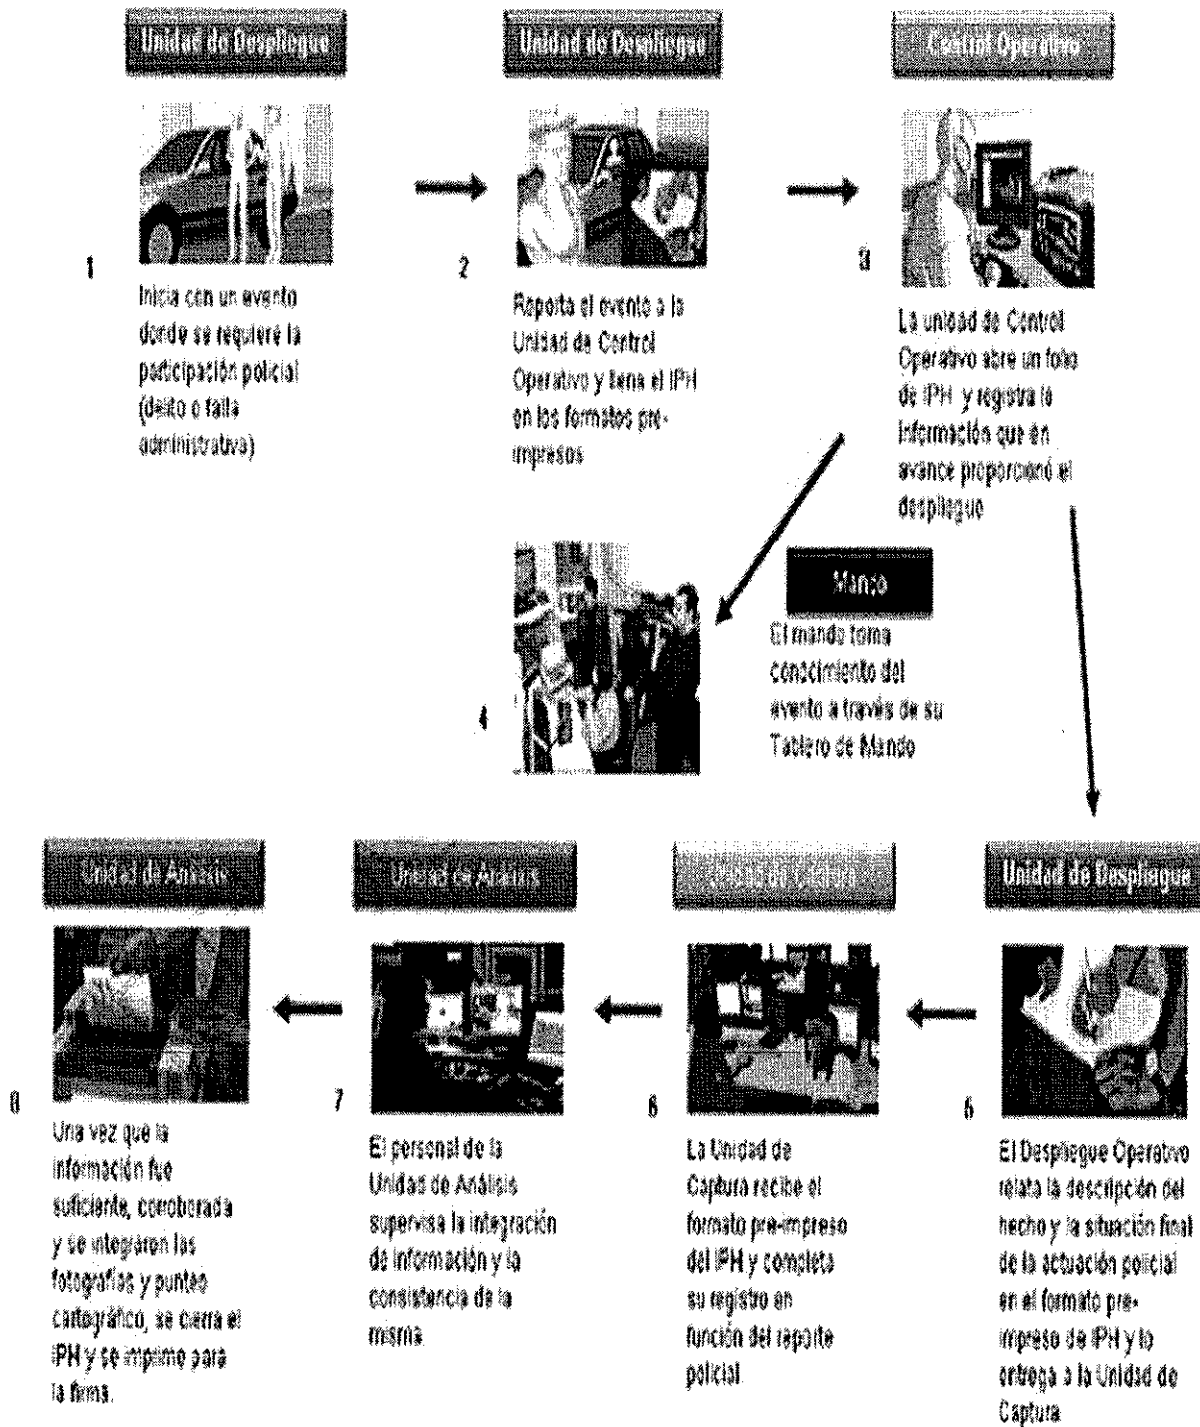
Unidad de Despliegue

1

Inicia con un evento donde se requiere la participación policial (delito o falta administrativa)

Unidad de Despliegue

2

Reporta el evento a la Unidad de Control Operativo y llena el IPH en los formatos pre-impresos

Control Operativo

3

La unidad de Control Operativo abre un folio de IPH y registra la información que en avance proporcionó el despliegue

Mando

4

El mando toma conocimiento del evento a través de su Tablero de Mando

Unidad de Despliegue

5

El Despliegue Operativo relata la descripción del hecho y la situación final de la actuación policial en el formato pre-impreso de IPH y lo entrega a la Unidad de Captura

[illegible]

6

La Unidad de Captura recibe el formato pre-impreso del IPH y completa su registro en función del reporte policial.

Unidad de Análisis

7

El personal de la Unidad de Análisis supervisa la integración de información y la consistencia de la misma.

Unidad de Análisis

8

Una vez que la información fue suficiente, corroborada y se integraron las fotografías y punteo cartográfico, se cierra el IPH y se imprime para la firma.